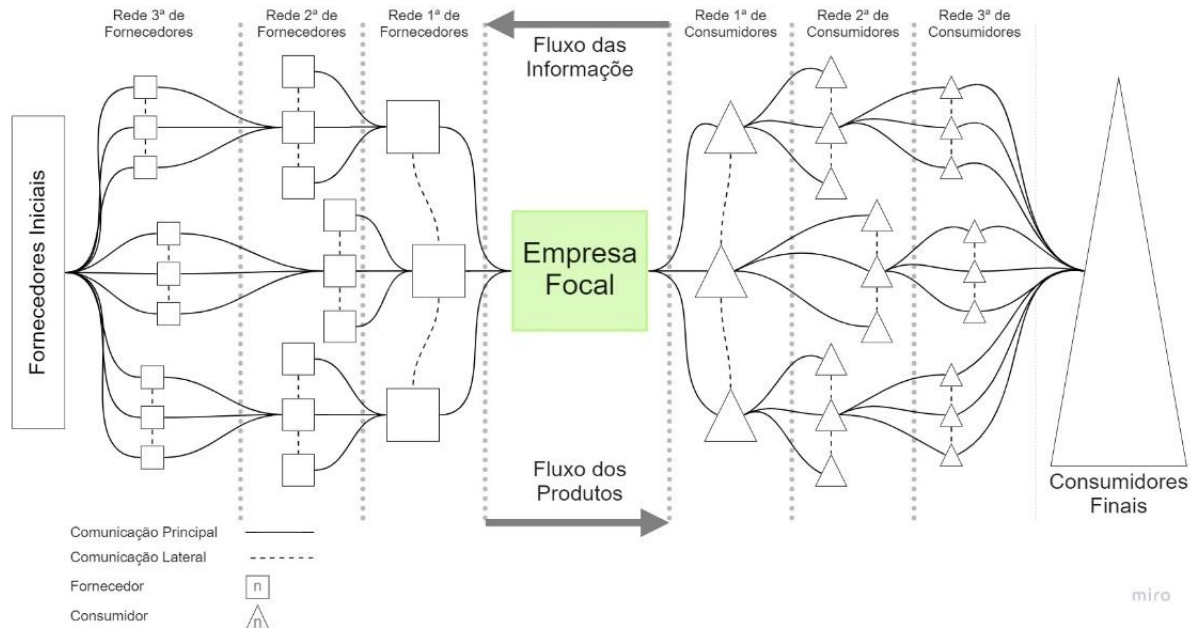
Rede 3ª de Fornecedores

Rede 2ª de Fornecedores

Rede 1ª de Fornecedores

Fluxo das Informação

Rede 1ª de Consumidores

Rede 2ª de Consumidores

Rede 3ª de Consumidores

Fornecedores Iniciais

Empresa Focal

Fluxo dos Produtos

Consumidores Finais

Comunicação Principal

Comunicação Lateral

Fornecedor n

Consumidor n

miro